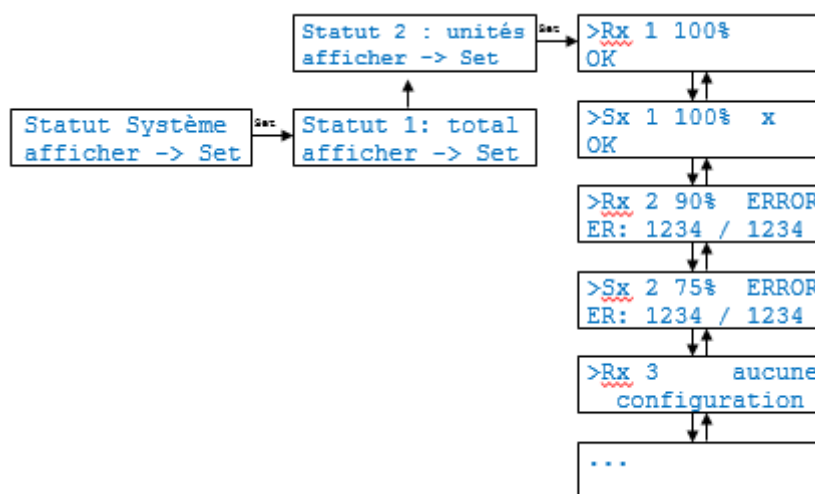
Statut Système
afficher -> Set

Set

Statut 1: total
afficher -> Set

Statut 2 : unités
afficher -> Set

Set

>Rx 1 100%
OK

>Sx 1 100% x
OK

>Rx 2 90% ERROR
ER: 1234 / 1234

>Sx 2 75% ERROR
ER: 1234 / 1234

>Rx 3 aucune
configuration

...